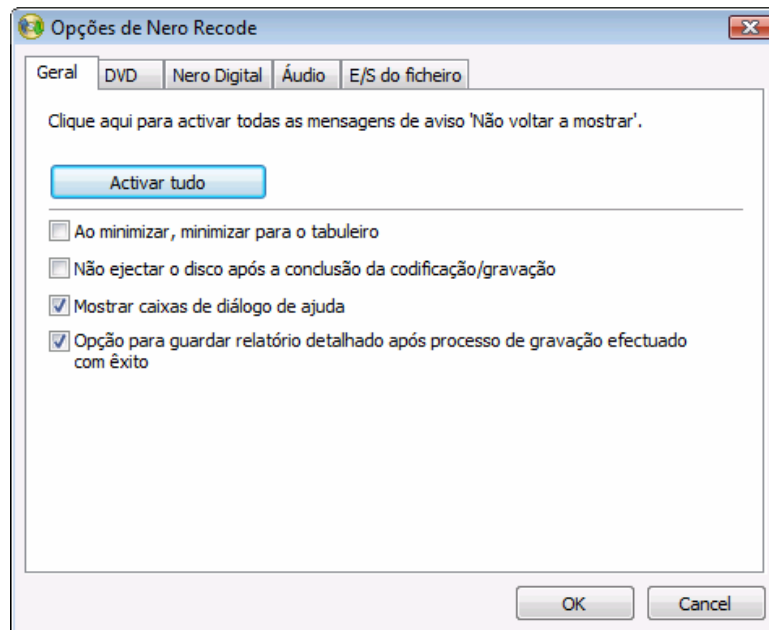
Opções de Nero Recode

Geral
DVD
Nero Digital
Áudio
E/S do ficheiro

Clique aqui para activar todas as mensagens de aviso 'Não voltar a mostrar'.

Activar tudo

Ao minimizar, minimizar para o tabuleiro

Não ejectar o disco após a conclusão da codificação/gravação

Mostrar caixas de diálogo de ajuda

Opção para guardar relatório detalhado após processo de gravação efectuado com êxito

OK
Cancel